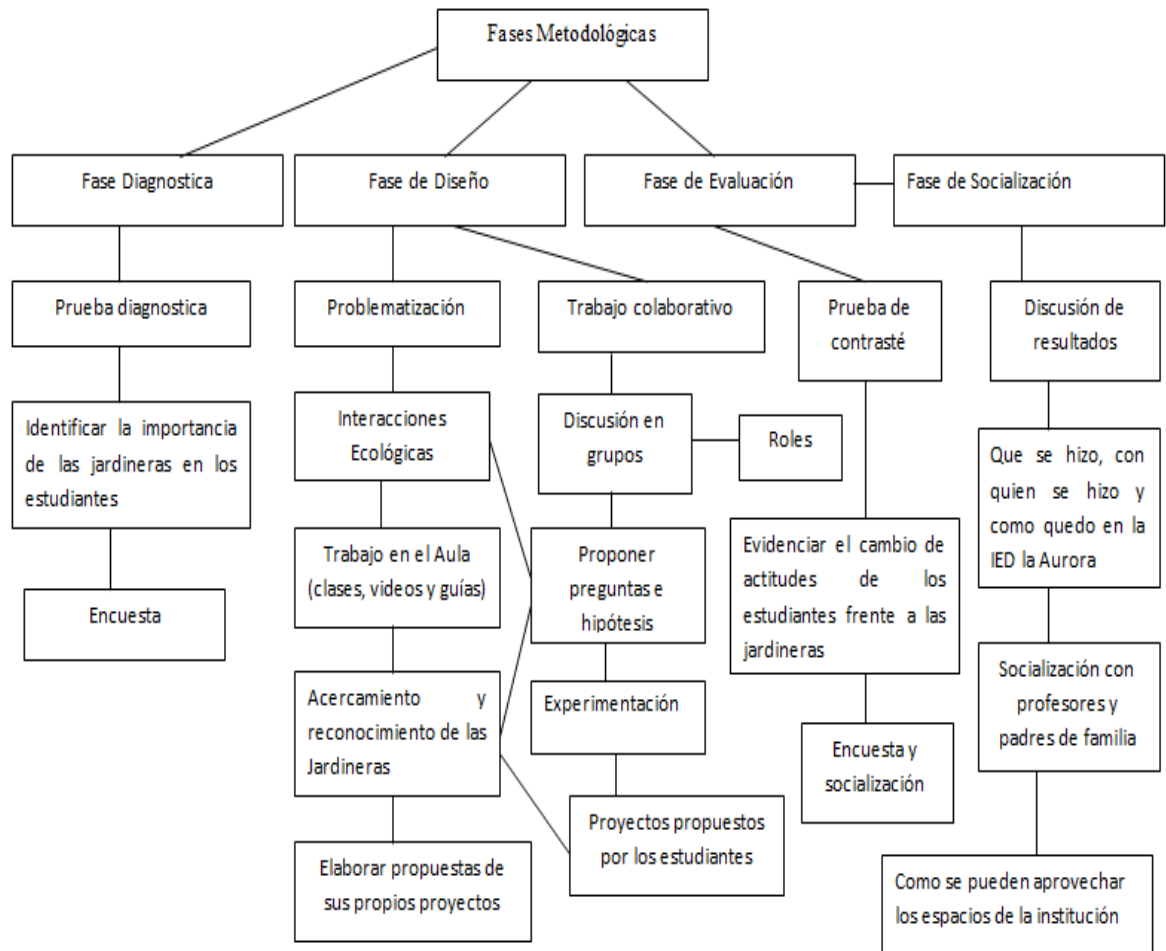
Fases Metodológicas

Fase Diagnostica

Prueba diagnostica

Identificar la importancia de las jardineras en los estudiantes

Encuesta

Fase de Diseño

Problematización

Interacciones Ecológicas

Trabajo en el Aula (clases, videos y guías)

Acercamiento y reconocimiento de las Jardineras

Elaborar propuestas de sus propios proyectos

Trabajo colaborativo

Discusión en grupos

Roles

Proponer preguntas e hipótesis

Experimentación

Proyectos propuestos por los estudiantes

Fase de Evaluación

Prueba de contrasté

Evidenciar el cambio de actitudes de los estudiantes frente a las jardineras

Encuesta y socialización

Fase de Socialización

Discusión de resultados

Que se hizo, con quien se hizo y como quedo en la IED la Aurora

Socialización con profesores y padres de familia

Como se pueden aprovechar los espacios de la institución